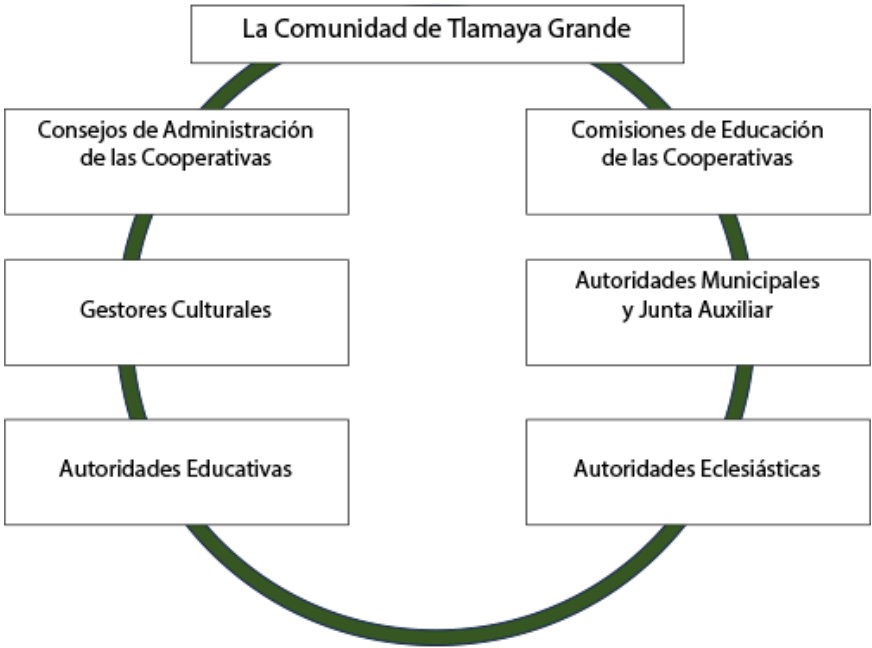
La Comunidad de Tlamaya Grande

Consejos de Administración de las Cooperativas

Comisiones de Educación de las Cooperativas

Gestores Culturales

Autoridades Municipales y Junta Auxiliar

Autoridades Educativas

Autoridades Eclesiásticas